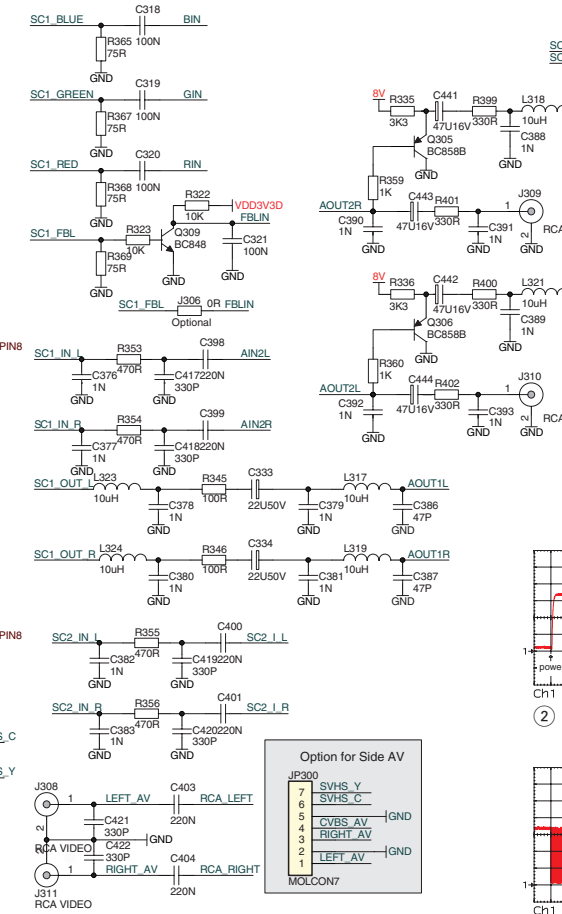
SC1_BLUE C318 BIN
R365 100N
75R
GND

SC1_GREEN C319 GIN
R367 100N
75R
GND

SC1_RED C320 RIN
R368 100N
75R
GND

R322 VDD3V3D
10K FBLIN
SC1_FBL R323 Q309 C321
10K BC848 100N
R369
75R GND
GND GND

SC1_FBL J306 0R FBLIN
Optional

8V R335 C441 R399 L318
3K3 47U16V 330R 10uH
Q305 C388
BC858B 1N
R359 GND
1K
AOUT2R C443 R401 J309
C390 47U16V 330R C391 1 RCA
1N 1N 2
GND GND GND

8V R336 C442 R400 L321
3K3 47U16V 330R 10uH
Q306 C389
BC858B 1N
R360 GND
1K
AOUT2L C444 R402 J310
C392 47U16V 330R C393 1 RCA
1N 1N 2
GND GND GND

PIN8
SC1_IN_L R353 C398 AIN2L
C376 470R C417220N
1N 330P
GND GND

SC1_IN_R R354 C399 AIN2R
C377 470R C418220N
1N 330P
GND GND

SC1_OUT_L L323 R345 C333 L317 AOUT1L
10uH 100R 22U50V 10uH
C378 C379 C386
1N 1N 47P
GND GND GND

SC1_OUT_R L324 R346 C334 L319 AOUT1R
10uH 100R 22U50V 10uH
C380 C381 C387
1N 1N 47P
GND GND GND

PIN8
SC2_IN_L R355 C400 SC2_I_L
C382 470R C419220N
1N 330P
GND GND

SC2_IN_R R356 C401 SC2_I_R
C383 470R C420220N
1N 330P
GND GND

S_C
S_Y

J308 1 LEFT_AV C403 RCA_LEFT
2 C421 220N
330P GND
RCA VIDEO C422
330P
J311 1 RIGHT_AV C404 RCA_RIGHT
RCA VIDEO 220N

Option for Side AV
JP300
7 SVHS_Y
6 SVHS_C
5 GND
4 CVBS_AV
3 RIGHT_AV
2 GND
1 LEFT_AV
MOLCON7

SC
SC
1
powe
Ch1
2
1
Ch1